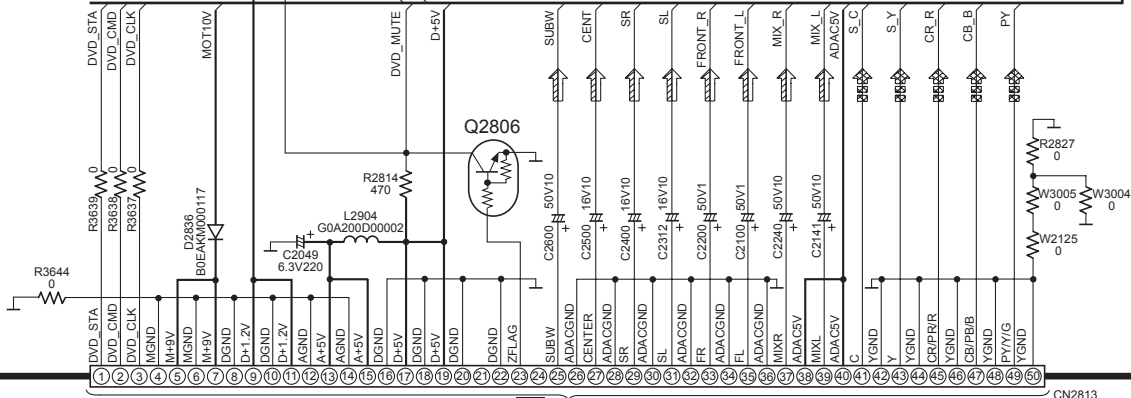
DVD_STA
DVD_CMD
DVD_CLK
MOT10V
DVD_MUTE
D+5V
SUBW
CENT
SR
SL
FRONT_R
FRONT_L
MIX_R
MIX_L
ADAC5V
S_C
S_Y
CR_R
CB_B
PY

Q2806

R3639 0
R3638 0
R3637 0
D2836 B0EAKM000117
R2814 470
L2904 G0A200D00002
C2049 6.3V220
C2600 50V10
C2500 16V10
C2400 16V10
C2312 16V10
C2200 50V1
C2100 50V1
C2240 50V10
C2141 50V10
R2827 0
W3005 0
W3004 0
W2125 0
R3644 0

DVD_STA
DVD_CMD
DVD_CLK
MGND
M+9V
MGND
M+9V
DGND
D+1.2V
DGND
D+1.2V
AGND
A+5V
AGND
A+5V
DGND
D+5V
DGND
D+5V
DGND
DGND
ZFLAG
SUBW
ADACGND
CENTER
ADACGND
SR
ADACGND
SL
ADACGND
FR
ADACGND
FL
ADACGND
MIXR
ADAC5V
MIXL
ADAC5V
C
YGND
Y
YGND
CR/PR/R
YGND
CB/PB/B
YGND
PY/Y/G
YGND

①②③④⑤⑥⑦⑧⑨⑩⑪⑫⑬⑭⑮⑯⑰⑱⑲⑳㉑㉒㉓㉔㉕㉖㉗㉘㉙㉚㉛㉜㉝㉞㉟㊱㊲㊳㊴㊵㊶㊷㊸㊹㊺㊻㊼㊽㊾㊿

CN2813